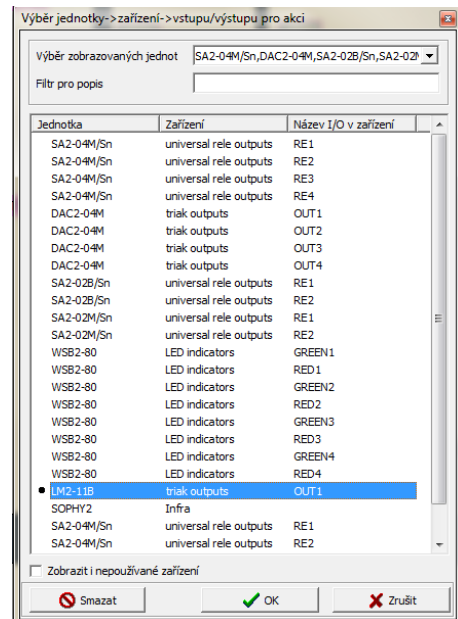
Výběr jednotky->zařízení->vstupu/výstupu pro akci

Výběr zobrazovaných jednot SA2-04M/Sn,DAC2-04M,SA2-02B/Sn,SA2-02M

Filtr pro popis

| Jednotka | Zařízení | Název I/O v zařízení |
|---|---|---|
| SA2-04M/Sn | universal rele outputs | RE1 |
| SA2-04M/Sn | universal rele outputs | RE2 |
| SA2-04M/Sn | universal rele outputs | RE3 |
| SA2-04M/Sn | universal rele outputs | RE4 |
| DAC2-04M | triak outputs | OUT1 |
| DAC2-04M | triak outputs | OUT2 |
| DAC2-04M | triak outputs | OUT3 |
| DAC2-04M | triak outputs | OUT4 |
| SA2-02B/Sn | universal rele outputs | RE1 |
| SA2-02B/Sn | universal rele outputs | RE2 |
| SA2-02M/Sn | universal rele outputs | RE1 |
| SA2-02M/Sn | universal rele outputs | RE2 |
| WSB2-80 | LED indicators | GREEN1 |
| WSB2-80 | LED indicators | RED1 |
| WSB2-80 | LED indicators | GREEN2 |
| WSB2-80 | LED indicators | RED2 |
| WSB2-80 | LED indicators | GREEN3 |
| WSB2-80 | LED indicators | RED3 |
| WSB2-80 | LED indicators | GREEN4 |
| WSB2-80 | LED indicators | RED4 |
| LM2-11B | triak outputs | OUT1 |
| SOPHY2 | Infra | |
| SA2-04M/Sn | universal rele outputs | RE1 |
| SA2-04M/Sn | universal rele outputs | RE2 |

Zobrazit i nepoužívané zařízení

Smazat OK Zrušit